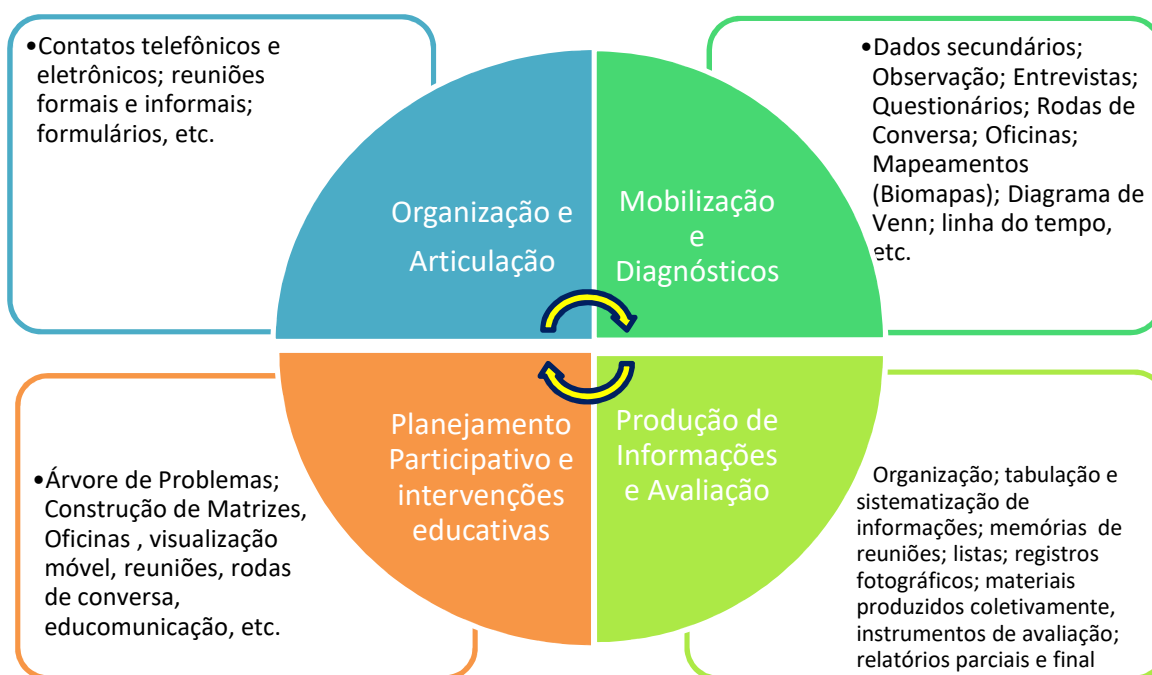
•Contatos telefônicos e eletrônicos; reuniões formais e informais; formulários, etc.

•Dados secundários; Observação; Entrevistas; Questionários; Rodas de Conversa; Oficinas; Mapeamentos (Biomapas); Diagrama de Venn; linha do tempo, etc.

Organização e Articulação

Mobilização e Diagnósticos

Planejamento Participativo e intervenções educativas

Produção de Informações e Avaliação

•Árvore de Problemas; Construção de Matrizes, Oficinas , visualização móvel, reuniões, rodas de conversa, educomunicação, etc.

Organização; tabulação e sistematização de informações; memórias de reuniões; listas; registros fotográficos; materiais produzidos coletivamente, instrumentos de avaliação; relatórios parciais e final